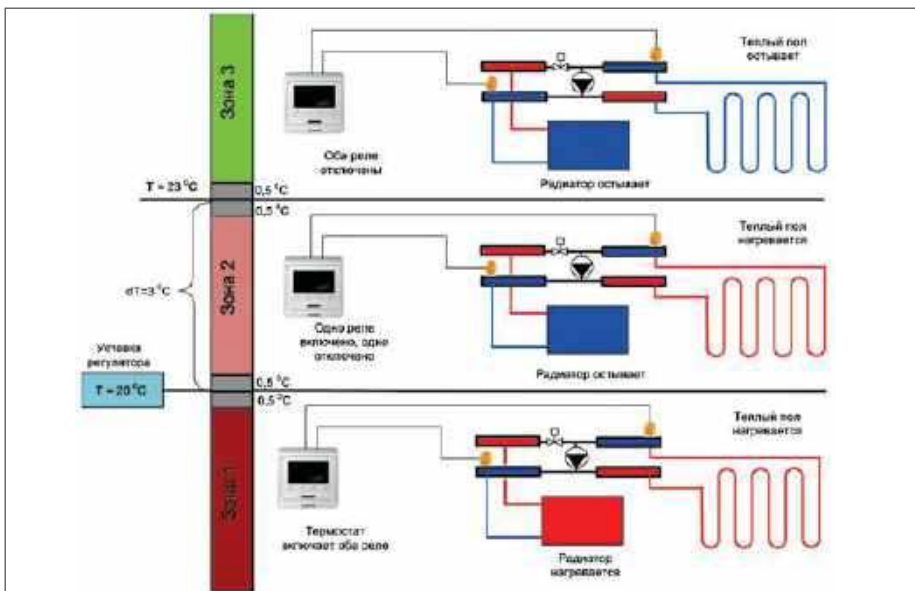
Зона 3

Оба реле отключены

Теплый пол остывает

Радиатор остывает

T = 23 °C

0,5 °C

0,5 °C

Зона 2

dT=3 °C

Одно реле включено, одно отключено

Теплый пол нагревается

Радиатор остывает

Уставка регулятора

T = 20 °C

0,5 °C

0,5 °C

Зона 1

Термостат включает оба реле

Теплый пол нагревается

Радиатор нагревается